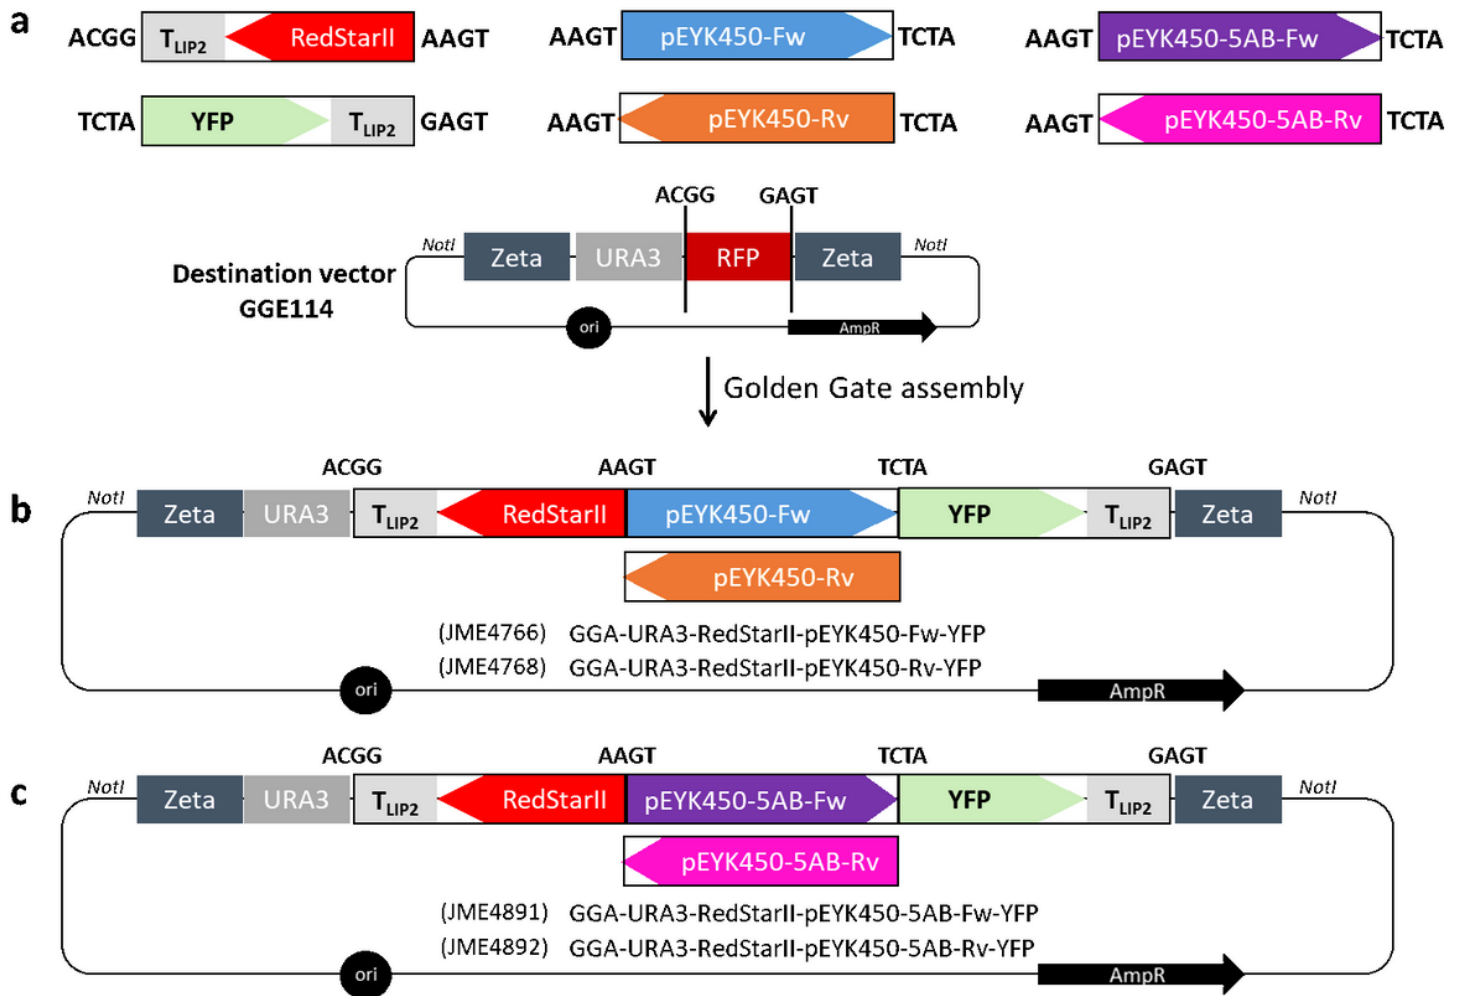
a

ACGG $T_{LIP2}$ RedStarII AAGT

AAGT pEYK450-Fw TCTA

AAGT pEYK450-5AB-Fw TCTA

TCTA YFP $T_{LIP2}$ GAGT

AAGT pEYK450-Rv TCTA

AAGT pEYK450-5AB-Rv TCTA

ACGG GAGT

NotI Zeta URA3 RFP Zeta NotI

Destination vector GGE114

ori AmpR

Golden Gate assembly

b

ACGG AAGT TCTA GAGT

NotI Zeta URA3 $T_{LIP2}$ RedStarII pEYK450-Fw YFP $T_{LIP2}$ Zeta NotI

pEYK450-Rv

(JME4766) GGA-URA3-RedStarII-pEYK450-Fw-YFP
(JME4768) GGA-URA3-RedStarII-pEYK450-Rv-YFP

ori AmpR

c

ACGG AAGT TCTA GAGT

NotI Zeta URA3 $T_{LIP2}$ RedStarII pEYK450-5AB-Fw YFP $T_{LIP2}$ Zeta NotI

pEYK450-5AB-Rv

(JME4891) GGA-URA3-RedStarII-pEYK450-5AB-Fw-YFP
(JME4892) GGA-URA3-RedStarII-pEYK450-5AB-Rv-YFP

ori AmpR